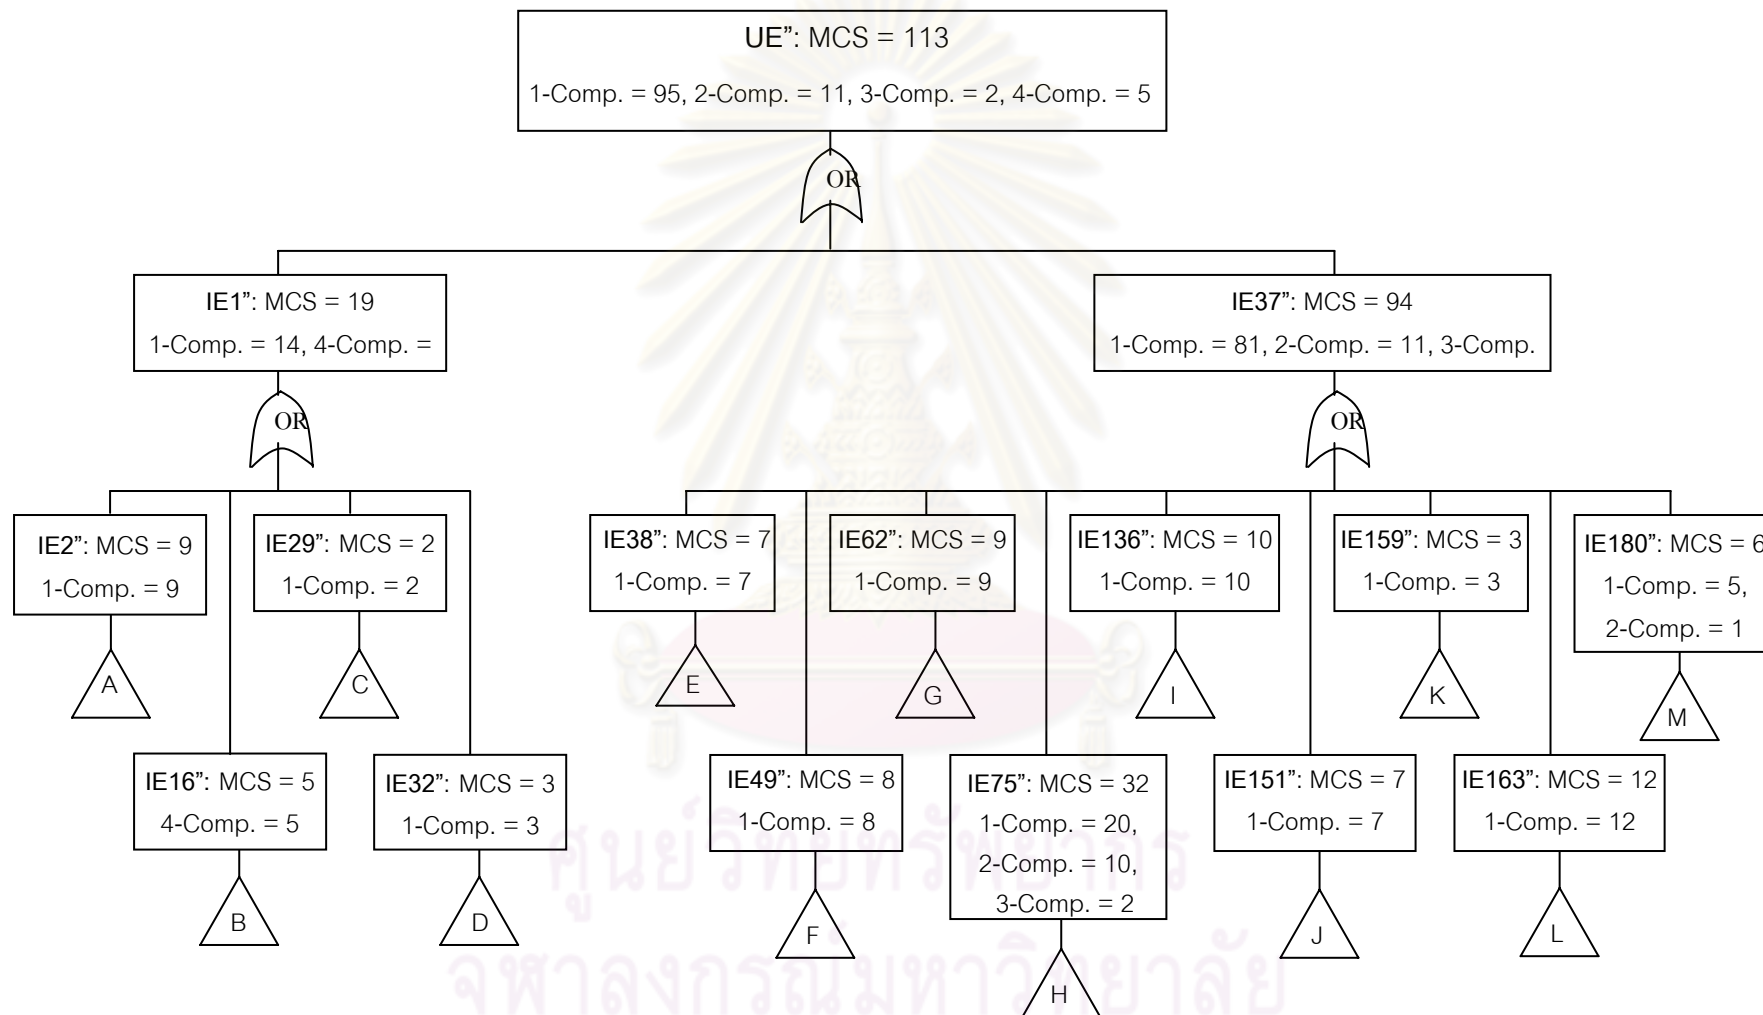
UE": MCS = 113
1-Comp. = 95, 2-Comp. = 11, 3-Comp. = 2, 4-Comp. = 5

OR

IE1": MCS = 19
1-Comp. = 14, 4-Comp. =

OR

IE2": MCS = 9
1-Comp. = 9

A

IE16": MCS = 5
4-Comp. = 5

B

IE29": MCS = 2
1-Comp. = 2

C

IE32": MCS = 3
1-Comp. = 3

D

IE37": MCS = 94
1-Comp. = 81, 2-Comp. = 11, 3-Comp.

OR

IE38": MCS = 7
1-Comp. = 7

E

IE49": MCS = 8
1-Comp. = 8

F

IE62": MCS = 9
1-Comp. = 9

G

IE75": MCS = 32
1-Comp. = 20,
2-Comp. = 10,
3-Comp. = 2

H

IE136": MCS = 10
1-Comp. = 10

I

IE151": MCS = 7
1-Comp. = 7

J

IE159": MCS = 3
1-Comp. = 3

K

IE163": MCS = 12
1-Comp. = 12

L

IE180": MCS = 6
1-Comp. = 5,
2-Comp. = 1

M

ศูนย์วิทยทรัพยากร
จุฬาลงกรณ์มหาวิทยาลัย